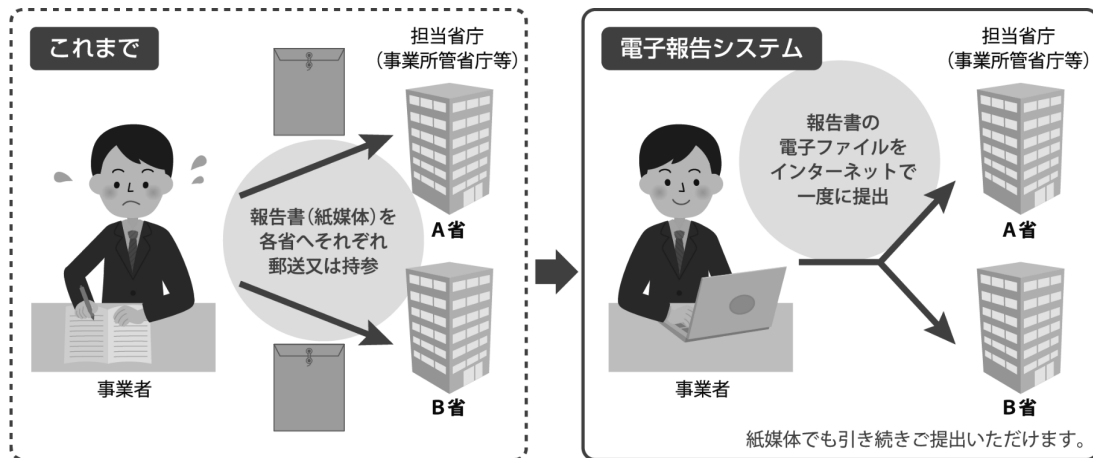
これまで

担当省庁
(事業所管省庁等)

報告書(紙媒体)を
各省へそれぞれ
郵送又は持参

A省

B省

事業者

電子報告システム

担当省庁
(事業所管省庁等)

報告書の
電子ファイルを
インターネットで
一度に提出

A省

B省

事業者

紙媒体でも引き続きご提出いただけます。